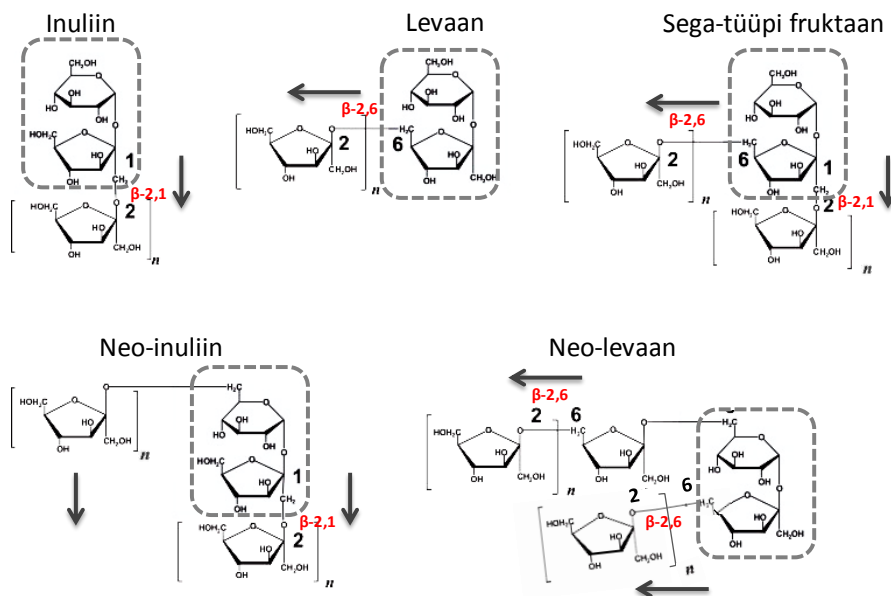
Inuliin

Levaan

Sega-tüüpi fruktaan

CH2OH
OH
HO
OH
O
HOH2C
O
HO
1
CH2
β-2,1
2
HOH2C
O
HO
CH2OH
OH
n

β-2,6
HOH2C
O
2
HO
CH2OH
OH
n
6
H2C
CH2OH
OH
HO
OH
O
O
HO
CH2OH
OH

β-2,6
HOH2C
O
2
HO
CH2OH
OH
n
6
1
2
β-2,1
HOH2C
O
HO
CH2OH
OH
n

Neo-inuliin

HOH2C
O
HO
CH2OH
OH
n
H2C
OH
HO
OH
HOH2C
O
HO
1
CH2
β-2,1
2
HOH2C
O
HO
CH2OH
OH
n

Neo-levaan

β-2,6
2
6
HOH2C
O
HO
CH2OH
OH
n
H2C
O
HO
CH2OH
OH
H2C
OH
HO
OH
O
HO
CH2OH
OH
2
6
β-2,6
HOH2C
O
HO
CH2OH
OH
n